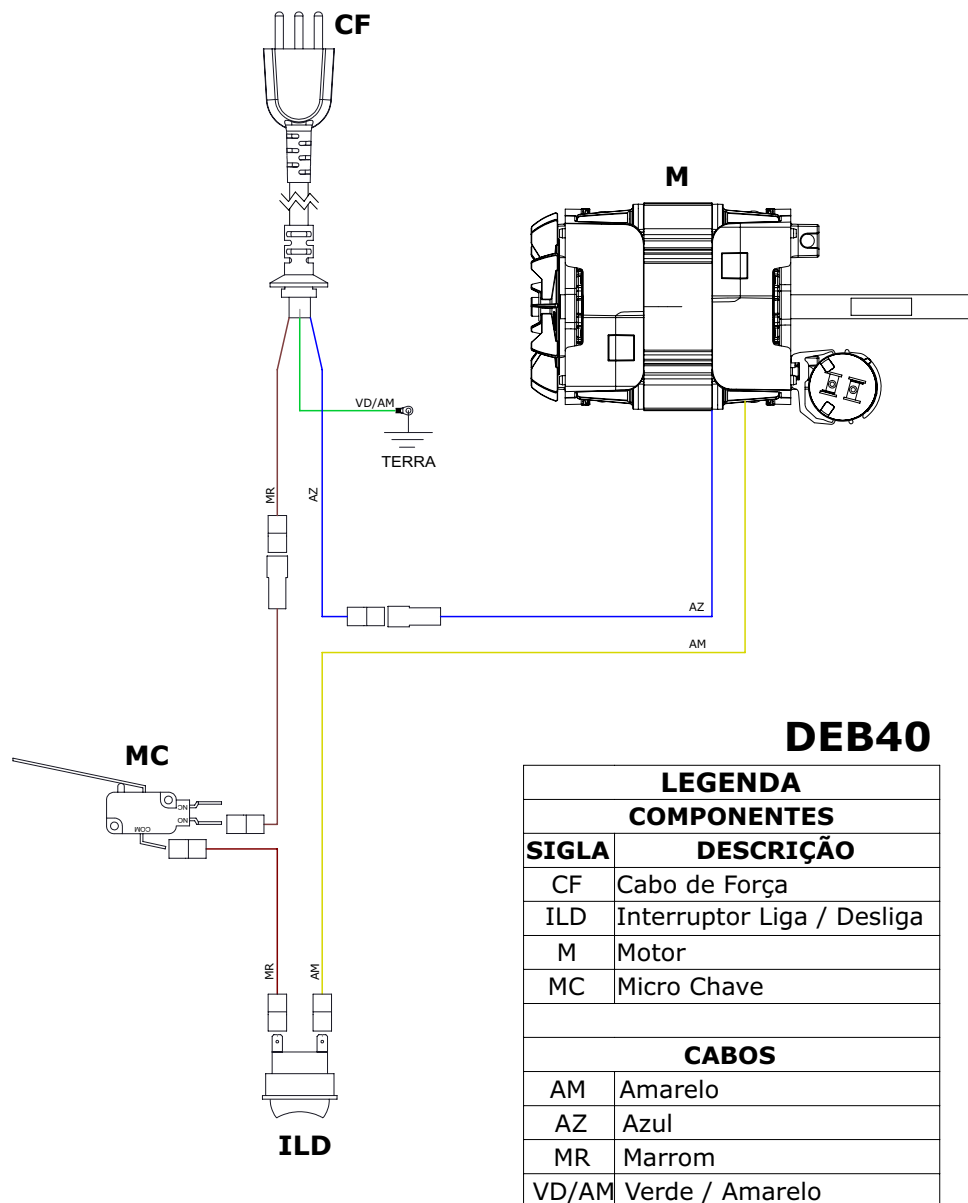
CF

M

VD/AM

TERRA

MR

AZ

AZ

AM

MC

NO

NC

COM

MR

AM

ILD

DEB40

| LEGENDA | |
|---|---|
| COMPONENTES | |
| SIGLA | DESCRIÇÃO |
| CF | Cabo de Força |
| ILD | Interruptor Liga / Desliga |
| M | Motor |
| MC | Micro Chave |
| | |
| CABOS | |
| AM | Amarelo |
| AZ | Azul |
| MR | Marrom |
| VD/AM | Verde / Amarelo |